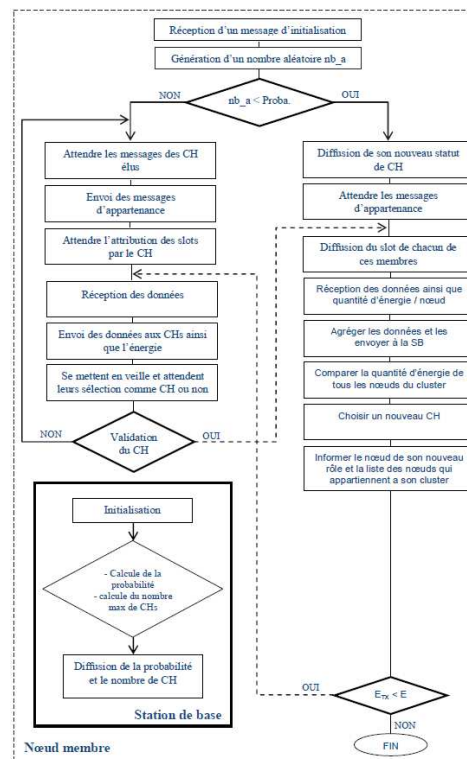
Réception d'un message d'initialisation

Génération d'un nombre aléatoire nb_a

NON

nb_a < Proba.

OUI

Attendre les messages des CH élus

Envoi des messages d'appartenance

Attendre l'attribution des slots par le CH

Réception des données

Envoi des données aux CHs ainsi que l'énergie

Se mettent en veille et attendent leurs sélection comme CH ou non

NON

Validation du CH

OUI

Diffusion de son nouveau statut de CH

Attendre les messages d'appartenance

Diffusion du slot de chacun de ces membres

Réception des données ainsi que quantité d'énergie / nœud

Agréger les données et les envoyer à la SB

Comparer la quantité d'énergie de tous les nœuds du cluster

Choisir un nouveau CH

Informer le nœud de son nouveau rôle et la liste des nœuds qui appartiennent a son cluster

Initialisation

- Calcule de la probabilité
- calcule du nombre max de CHs

Diffusion de la probabilité et le nombre de CH

Station de base

OUI

$E_{TX} < E$

NON

FIN

Nœud membre